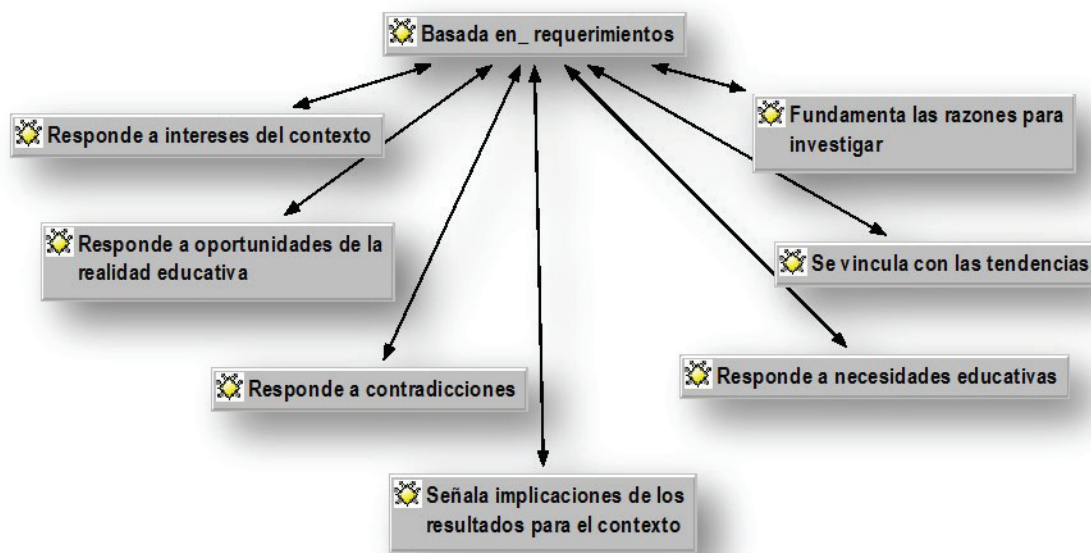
Basada en_ requerimientos

Responde a intereses del contexto

Fundamenta las razones para investigar

Responde a oportunidades de la realidad educativa

Se vincula con las tendencias

Responde a contradicciones

Responde a necesidades educativas

Señala implicaciones de los resultados para el contexto